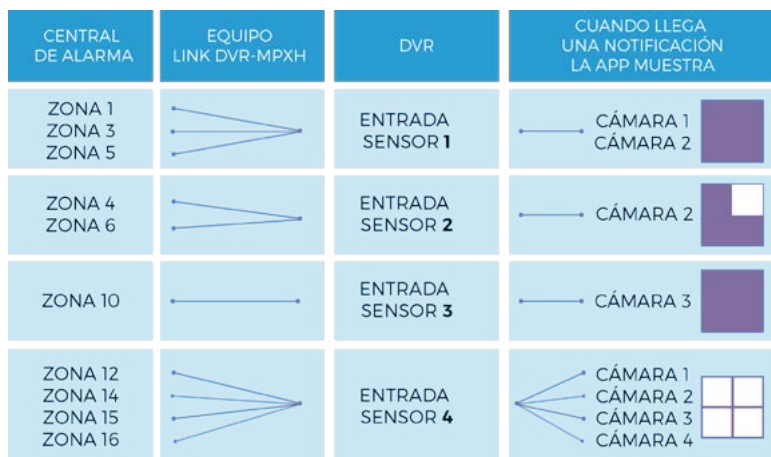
| CENTRAL DE ALARMA | EQUIPO LINK DVR-MPXH | DVR | CUANDO LLEGA UNA NOTIFICACIÓN LA APP MUESTRA |
|---|---|---|---|
| ZONA 1<br>ZONA 3<br>ZONA 5 | | ENTRADA SENSOR **1** | CÁMARA 1<br>CÁMARA 2 |
| ZONA 4<br>ZONA 6 | | ENTRADA SENSOR **2** | CÁMARA 2 |
| ZONA 10 | | ENTRADA SENSOR **3** | CÁMARA 3 |
| ZONA 12<br>ZONA 14<br>ZONA 15<br>ZONA 16 | | ENTRADA SENSOR **4** | CÁMARA 1<br>CÁMARA 2<br>CÁMARA 3<br>CÁMARA 4 |